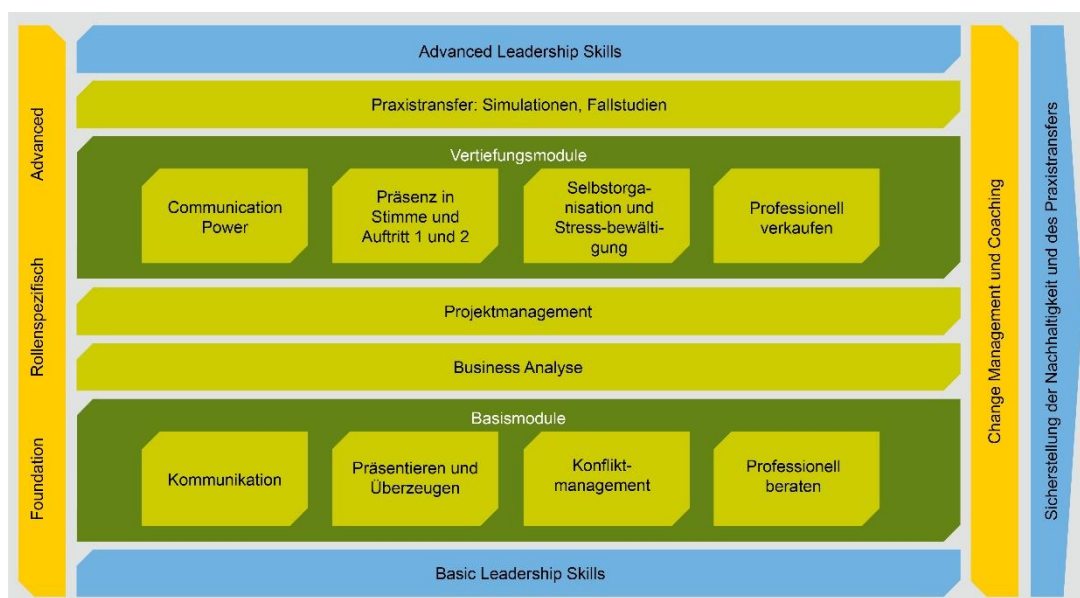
Advanced

Rollenspezifisch

Foundation

Advanced Leadership Skills

Praxistransfer: Simulationen, Fallstudien

Vertiefungsmodule

Communication Power

Präsenz in Stimme und Auftritt 1 und 2

Selbstorganisation und Stress-bewältigung

Professionell verkaufen

Projektmanagement

Business Analyse

Basismodule

Kommunikation

Präsentieren und Überzeugen

Konfliktmanagement

Professionell beraten

Basic Leadership Skills

Change Management und Coaching

Sicherstellung der Nachhaltigkeit und des Praxistransfers